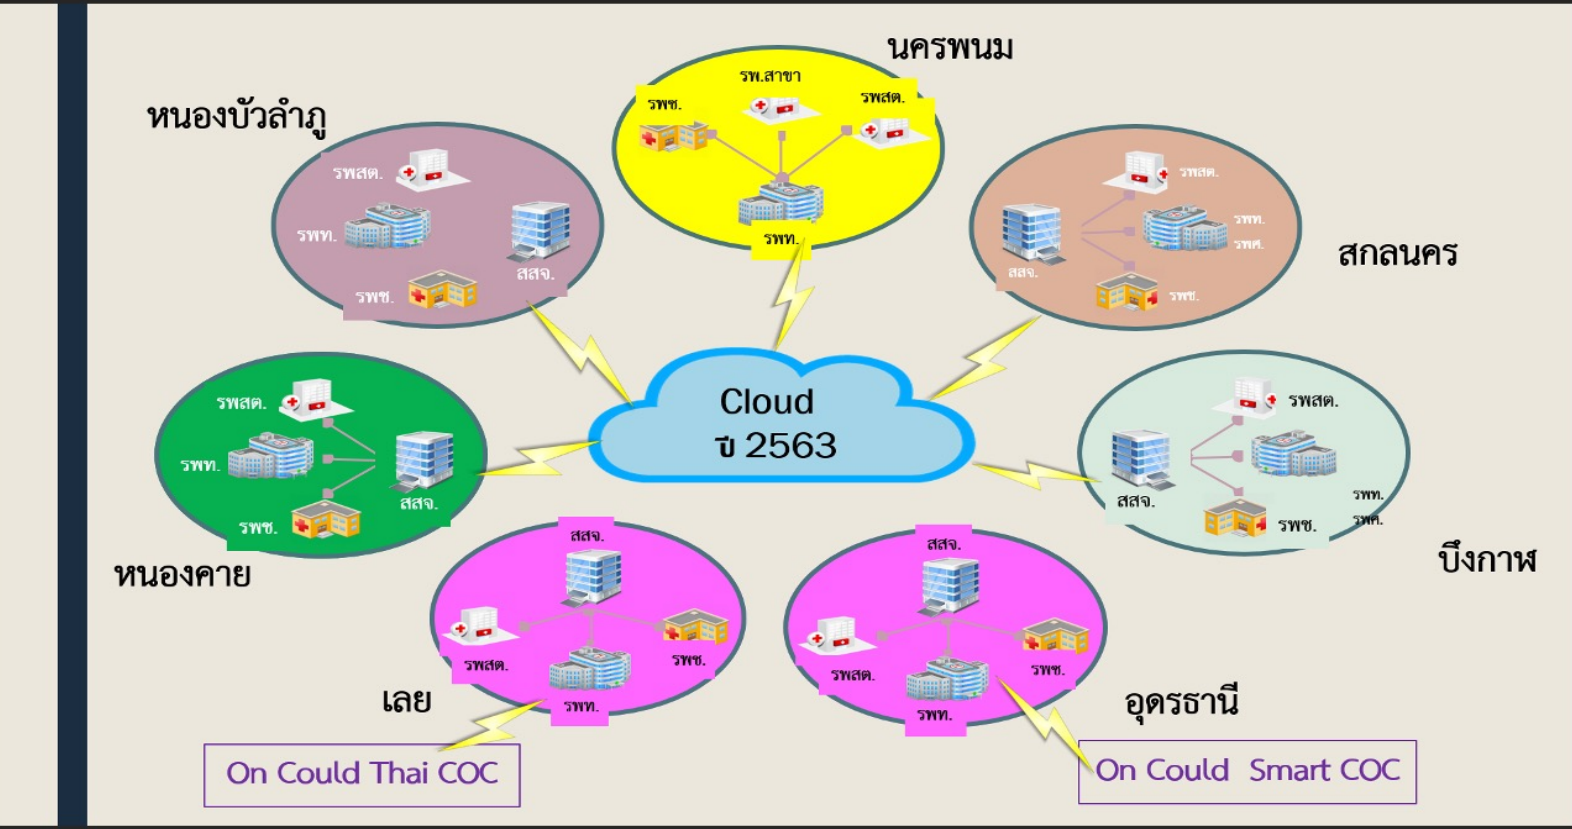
นครพนม

รพ.สาขา

รพช.

รพสต.

รพท.

หนองบัวลำภู

รพสต.

รพท.

สสจ.

รพช.

สกลนคร

รพสต.

รพท.

รพศ.

สสจ.

รพช.

Cloud
ปี 2563

รพสต.

รพท.

สสจ.

รพช.

หนองคาย

รพสต.

สสจ.

รพท.

รพศ.

รพช.

บึงกาฬ

สสจ.

รพสต.

รพช.

รพท.

เลย

สสจ.

รพสต.

รพช.

รพท.

อุดรธานี

On Could Thai COC

On Could Smart COC